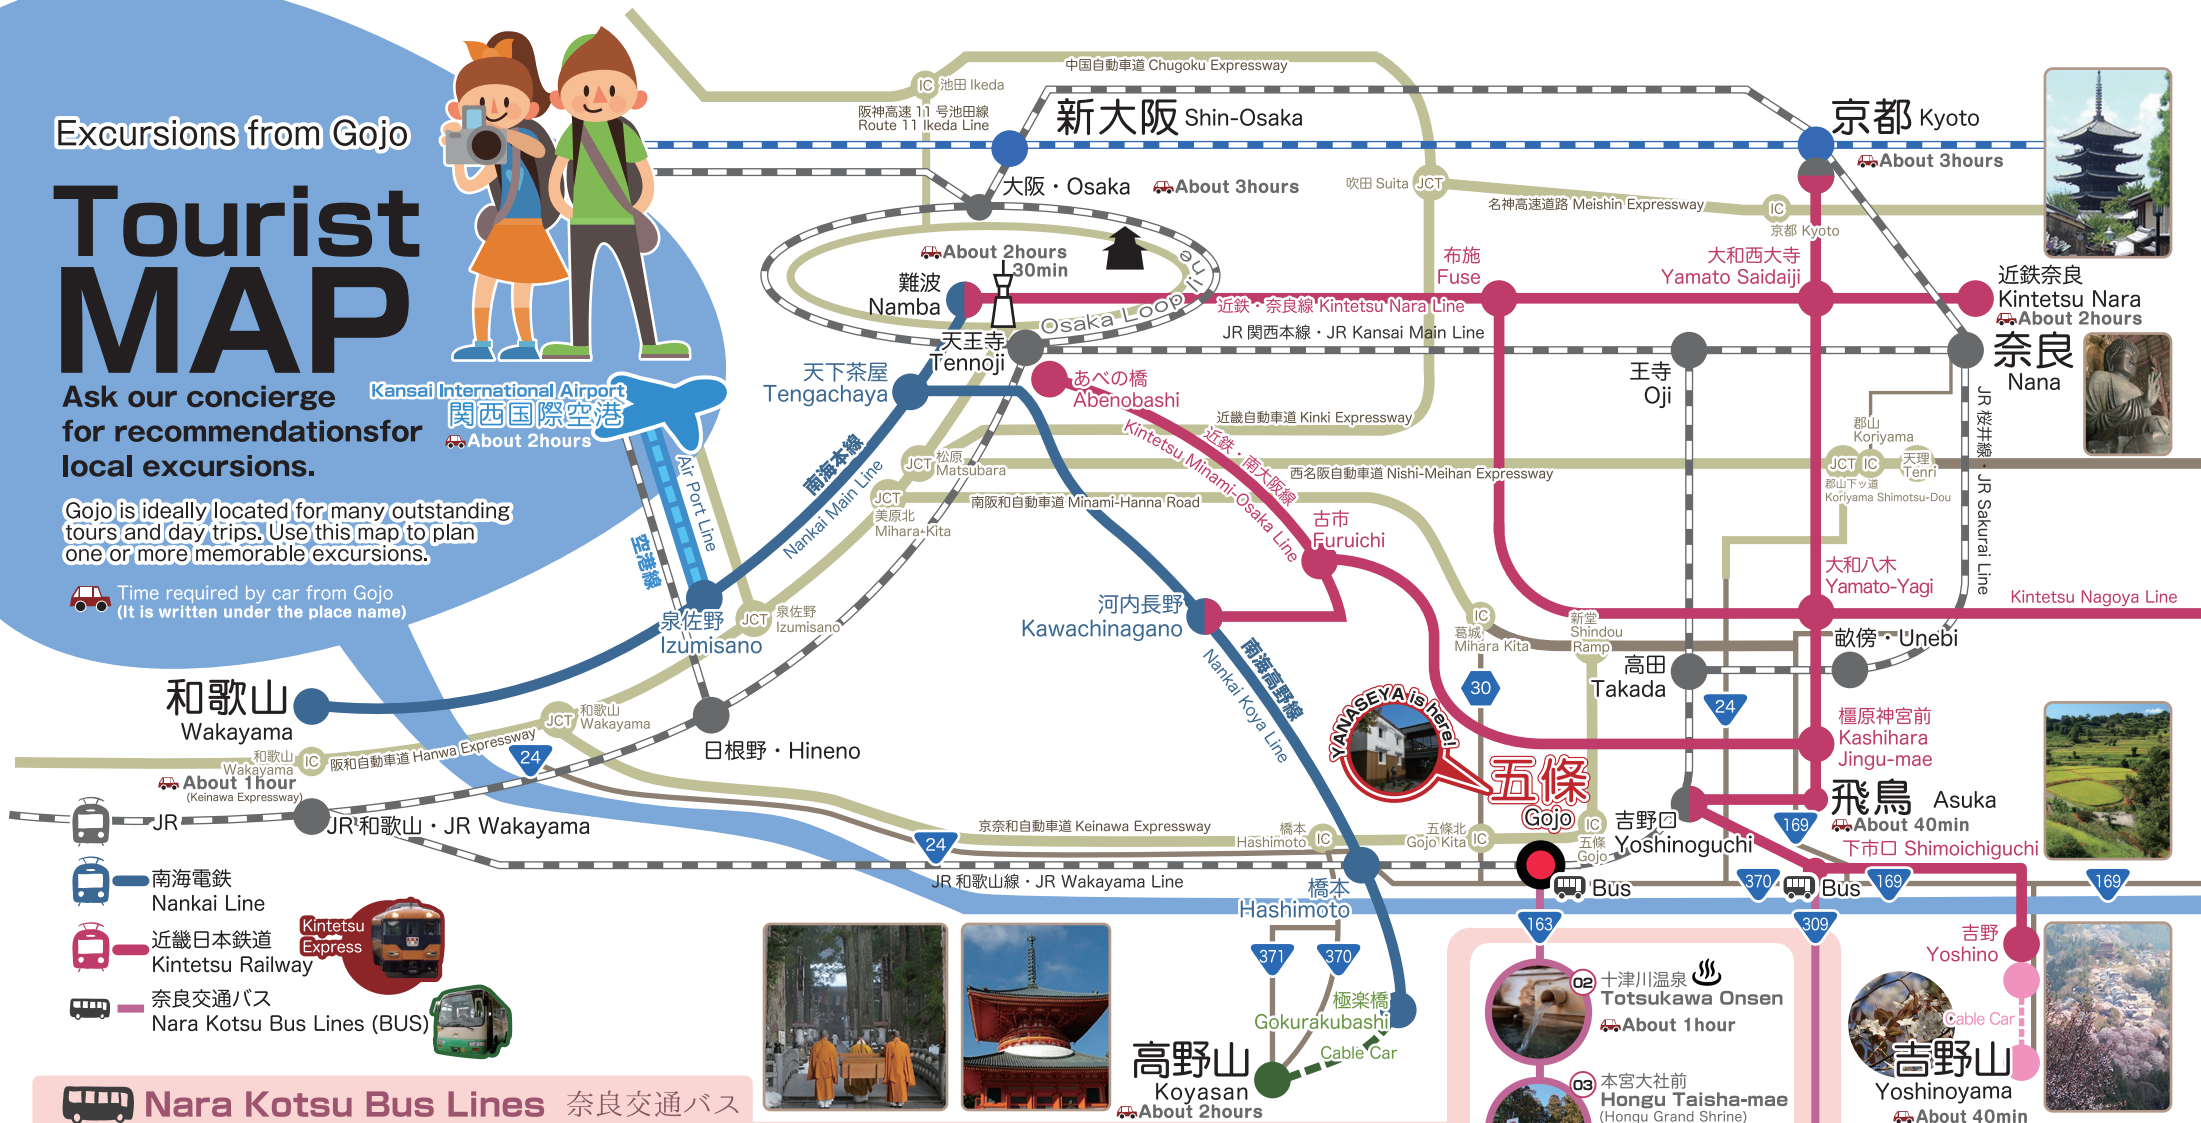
Excursions from Gojo

Tourist MAP

Ask our concierge for recommendationsfor local excursions.

Gojo is ideally located for many outstanding tours and day trips. Use this map to plan one or more memorable excursions.

Time required by car from Gojo
(It is written under the place name)

Kansai International Airport
関西国際空港
About 2hours

新大阪 Shin-Osaka
京都 Kyoto
About 3hours
大阪・Osaka
About 3hours
中国自動車道 Chugoku Expressway
IC 池田 Ikeda
阪神高速 11 号池田線 Route 11 Ikeda Line
吹田 Suita JCT
名神高速道路 Meishin Expressway
IC 京都 Kyoto
About 2hours 30min
難波 Namba
天王寺 Tennoji
Osaka Loop Line
布施 Fuse
大和西大寺 Yamato Saidaiji
近鉄・奈良線 Kintetsu Nara Line
近鉄奈良 Kintetsu Nara
About 2hours
JR 関西本線・JR Kansai Main Line
奈良 Nana
王寺 Oji
天下茶屋 Tengachaya
あべの橋 Abenobashi
近畿自動車道 Kinki Expressway
Kintetsu Minami-Osaka Line
近鉄・南大阪線
西名阪自動車道 Nishi-Meihan Expressway
郡山 Koriyama
JCT IC 天理 Tenri
郡山下ッ道 Koriyama Shimotsu-Dou
JR 桜井線・JR Sakurai Line
南海本線 Nankai Main Line
JCT 松原 Matsubara
JCT 美原北 Mihara-Kita
南阪和自動車道 Minami-Hanna Road
古市 Furuichi
大和八木 Yamato-Yagi
Kintetsu Nagoya Line
Air Port Line
空港線
泉佐野 Izumisano
JCT 泉佐野 Izumisano
河内長野 Kawachinagano
IC 葛城 Mihara Kita
新堂 Shindou Ramp
畝傍・Unebi
高田 Takada
30
24
和歌山 Wakayama
JCT 和歌山 Wakayama
日根野・Hineno
南海高野線 Nankai Koya Line
YANASEYA is here!
橿原神宮前 Kashihara Jingu-mae
和歌山 Wakayama IC
阪和自動車道 Hanwa Expressway
24
About 1hour
(Keinawa Expressway)
五條 Gojo
飛鳥 Asuka
About 40min
JR
JR和歌山・JR Wakayama
京奈和自動車道 Keinawa Expressway
24
橋本 Hashimoto IC
五條北 Gojo Kita IC
IC 五條 Gojo
吉野口 Yoshinoguchi
169
下市口 Shimoichiguchi
JR 和歌山線・JR Wakayama Line
Bus
370
Bus
169
169
南海電鉄 Nankai Line
橋本 Hashimoto
163
309
近畿日本鉄道 Kintetsu Railway
Kintetsu Express
371
370
吉野 Yoshino
極楽橋 Gokurakubashi
02 十津川温泉 Totsukawa Onsen
About 1hour
奈良交通バス Nara Kotsu Bus Lines (BUS)
Cable Car
Cable Car
高野山 Koyasan
About 2hours
03 本宮大社前 Hongu Taisha-mae (Hongu Grand Shrine)
吉野山 Yoshinoyama
About 40min
Nara Kotsu Bus Lines 奈良交通バス